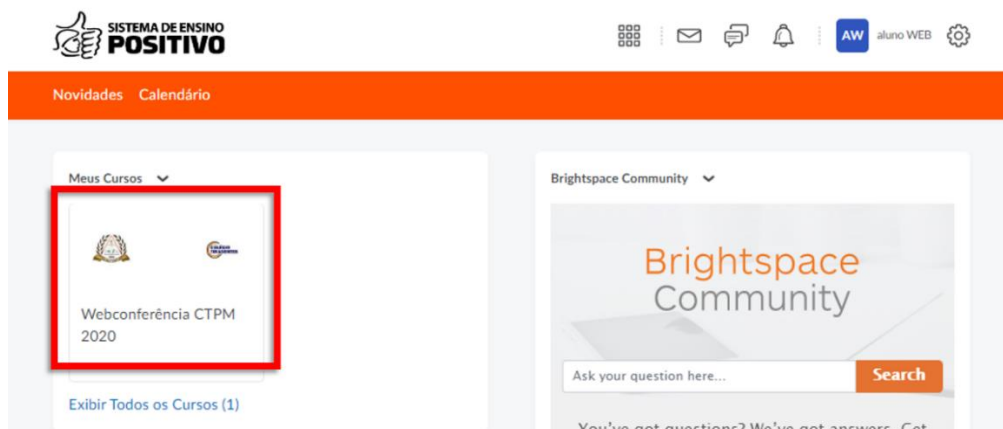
SISTEMA DE ENSINO
POSITIVO

AW aluno WEB

Novidades Calendário

Meus Cursos

Webconferência CTPM 2020

Exibir Todos os Cursos (1)

Brightspace Community

Brightspace
Community

Ask your question here...

Search

You've got questions? We've got answers. Get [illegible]